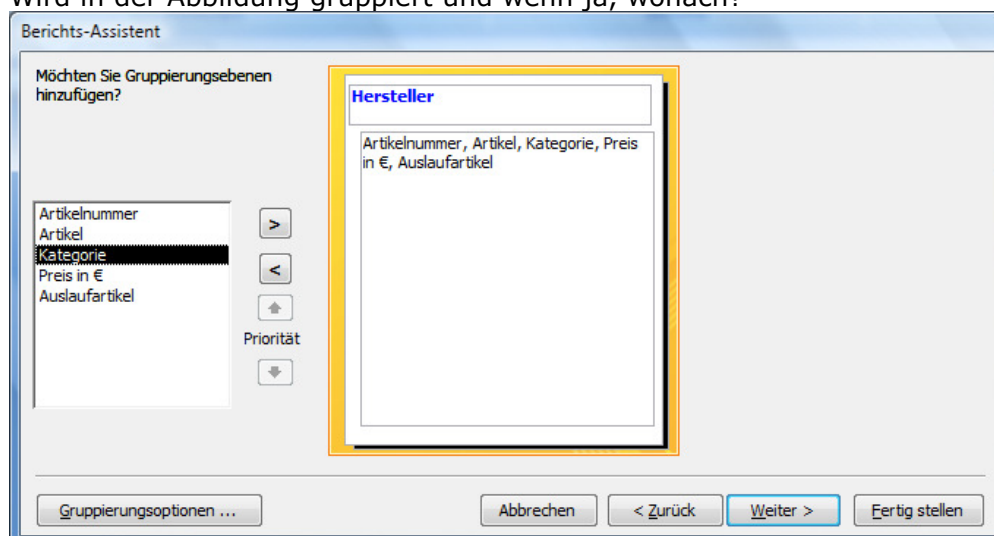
Wird in der Abbildung gruppiert und wenn ja, wonach?

Berichts-Assistent

Möchten Sie Gruppierungsebenen hinzufügen?

Artikelnummer
Artikel
Kategorie
Preis in €
Auslaufartikel

>

<

Priorität

Hersteller

Artikelnummer, Artikel, Kategorie, Preis in €, Auslaufartikel

Gruppierungsoptionen ...

Abbrechen

< Zurück

Weiter >

Fertig stellen